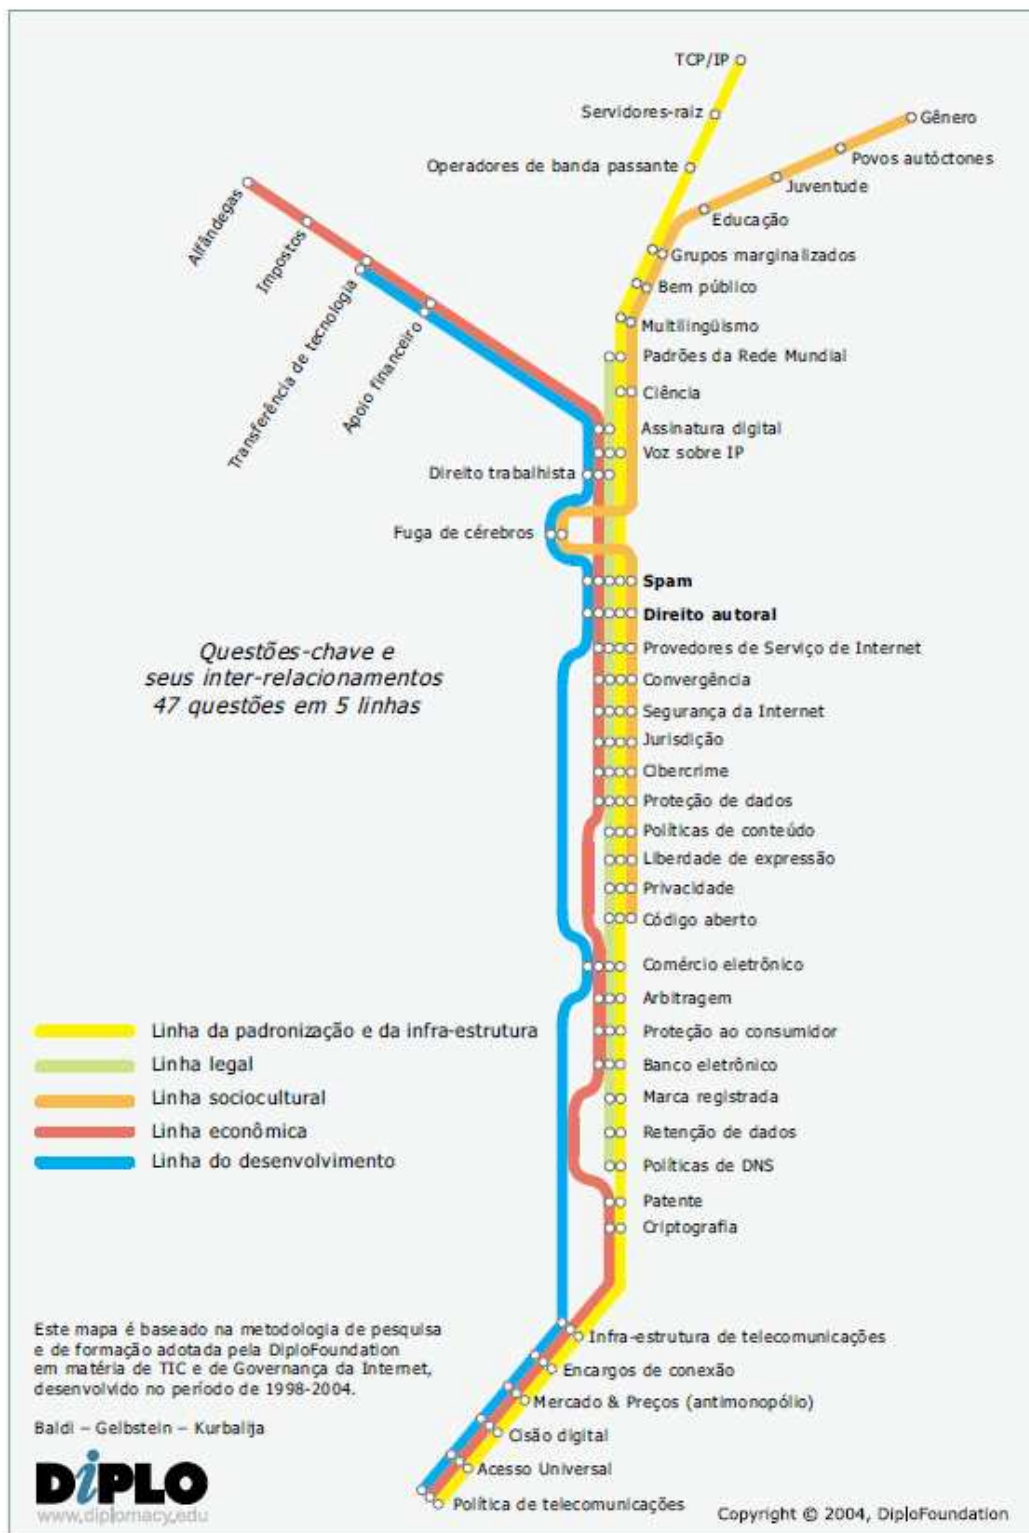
TCP/IP
Servidores-raiz
Operadores de banda passante
Gênero
Povos autóctones
Juventude
Educação
Grupos marginalizados
Bem público
Multilingüismo
Padrões da Rede Mundial
Ciência
Assinatura digital
Voz sobre IP
Alfândegas
Impostos
Transferência de tecnologia
Apoio financeiro
Direito trabalhista
Fuga de cérebros
Spam
Direito autoral
Provedores de Serviço de Internet
Convergência
Segurança da Internet
Jurisdição
Cibercrime
Proteção de dados
Políticas de conteúdo
Liberdade de expressão
Privacidade
Código aberto
Comércio eletrônico
Arbitragem
Proteção ao consumidor
Banco eletrônico
Marca registrada
Retenção de dados
Políticas de DNS
Patente
Criptografia
Infra-estrutura de telecomunicações
Encargos de conexão
Mercado & Preços (antimonopólio)
Cisão digital
Acesso Universal
Política de telecomunicações

Questões-chave e seus inter-relacionamentos 47 questões em 5 linhas

Linha da padronização e da infra-estrutura
Linha legal
Linha sociocultural
Linha econômica
Linha do desenvolvimento

Este mapa é baseado na metodologia de pesquisa e de formação adotada pela DiploFoundation em matéria de TIC e de Governança da Internet, desenvolvido no período de 1998-2004.

Baldi – Gelbstein – Kurbalija

DiPLO
www.diplomacy.edu

Copyright © 2004, DiploFoundation